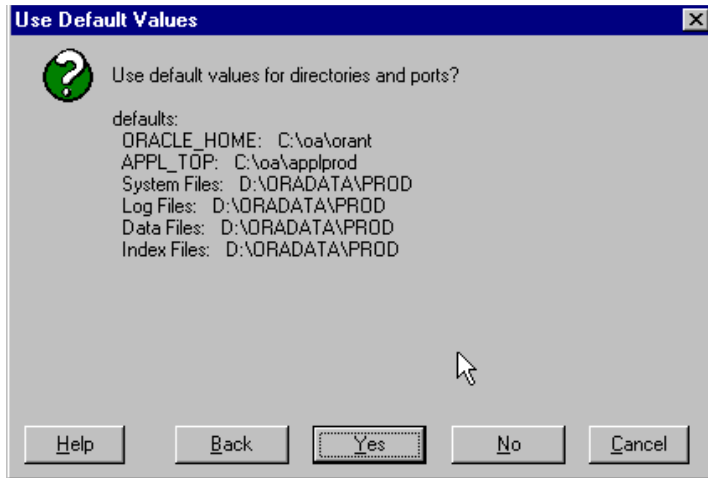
Use Default Values

Use default values for directories and ports?

defaults:
ORACLE_HOME: C:\oa\orant
APPL_TOP: C:\oa\applprod
System Files: D:\ORADATA\PROD
Log Files: D:\ORADATA\PROD
Data Files: D:\ORADATA\PROD
Index Files: D:\ORADATA\PROD

Help Back Yes No Cancel